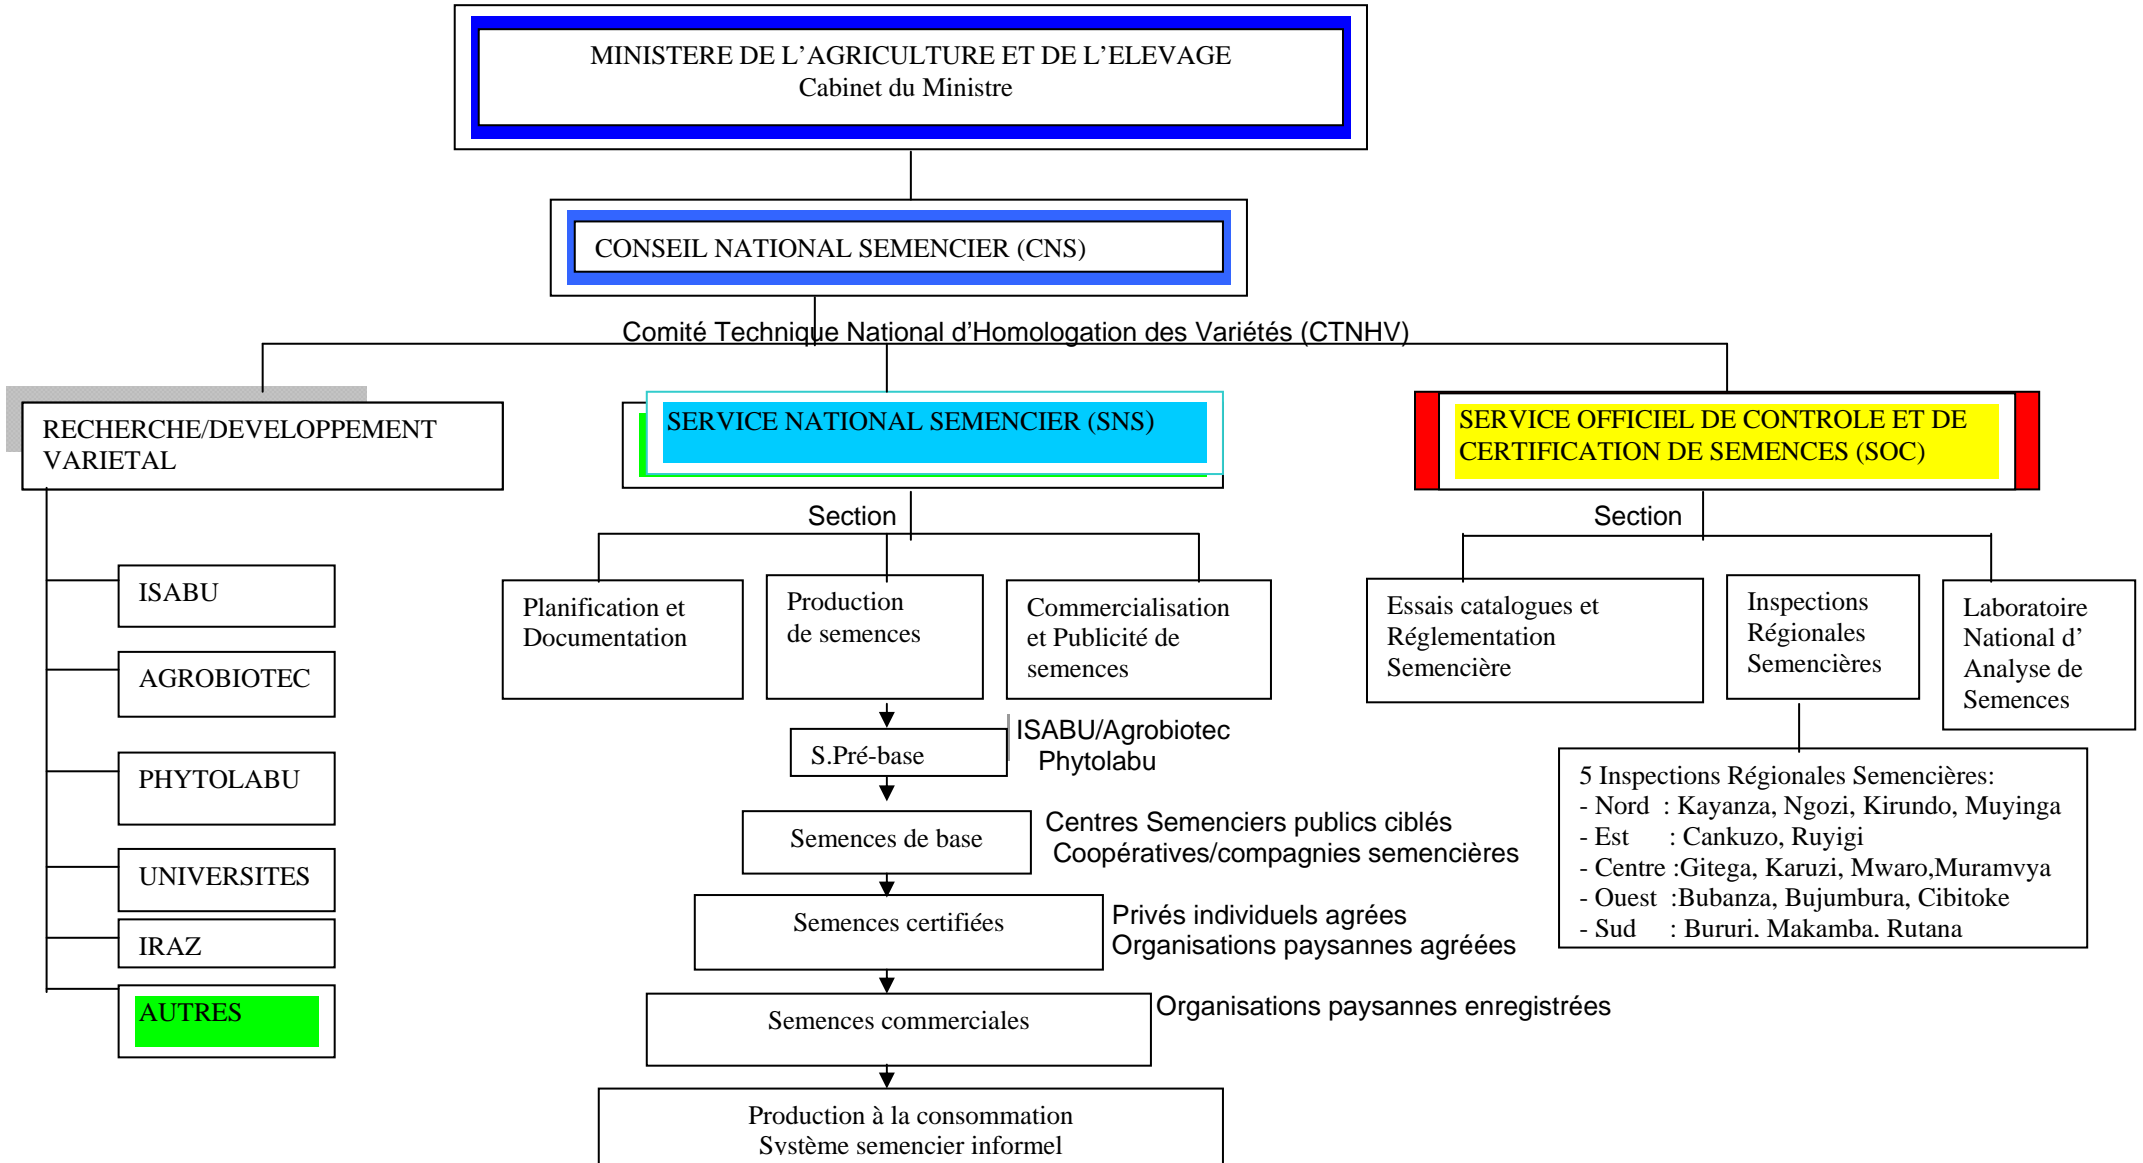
MINISTERE DE L'AGRICULTURE ET DE L'ELEVAGE
Cabinet du Ministre

CONSEIL NATIONAL SEMENCIER (CNS)

Comité Technique National d'Homologation des Variétés (CTNHV)

RECHERCHE/DEVELOPPEMENT VARIETAL

SERVICE NATIONAL SEMENCIER (SNS)

SERVICE OFFICIEL DE CONTROLE ET DE CERTIFICATION DE SEMENCES (SOC)

ISABU

AGROBIOTEC

PHYTOLABU

UNIVERSITES

IRAZ

AUTRES

Section

Planification et Documentation

Production de semences

Commercialisation et Publicité de semences

S.Pré-base

ISABU/Agrobiotec
Phytolabu

Semences de base

Centres Semenciers publics ciblés
Coopératives/compagnies semencières

Semences certifiées

Privés individuels agrées
Organisations paysannes agréées

Semences commerciales

Organisations paysannes enregistrées

Production à la consommation
Système semencier informel

Section

Essais catalogues et Réglementation Semencière

Inspections Régionales Semencières

Laboratoire National d' Analyse de Semences

5 Inspections Régionales Semencières:
- Nord : Kayanza, Ngozi, Kirundo, Muyinga
- Est : Cankuzo, Ruyigi
- Centre :Gitega, Karuzi, Mwaro,Muramvya
- Ouest :Bubanza, Bujumbura, Cibitoke
- Sud : Bururi. Makamba. Rutana